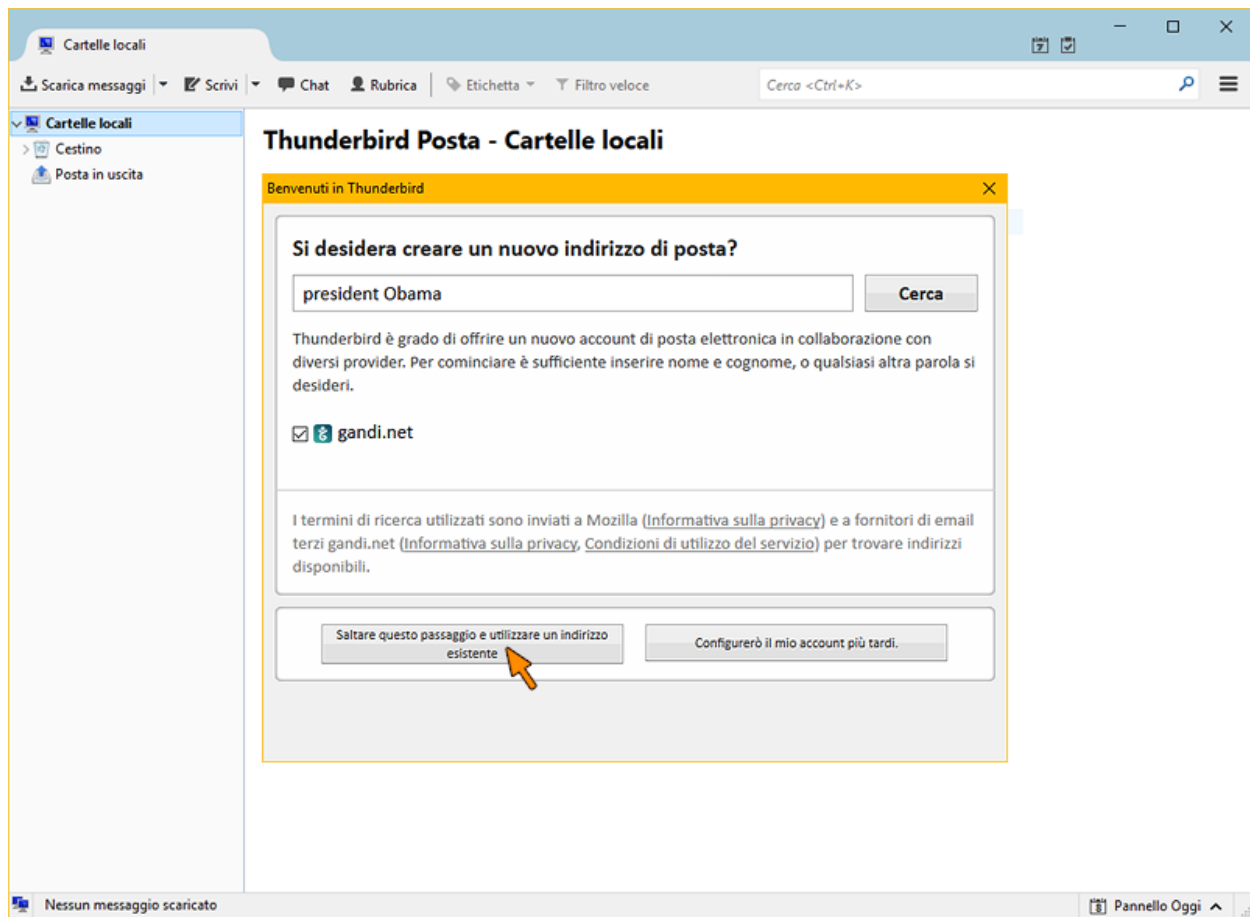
Cartelle locali

Scarica messaggi | Scrivi | Chat | Rubrica | Etichetta | Filtro veloce

Cerca <Ctrl+K>

Cartelle locali
Cestino
Posta in uscita

Thunderbird Posta - Cartelle locali

Benvenuti in Thunderbird

Si desidera creare un nuovo indirizzo di posta?

president Obama

Cerca

Thunderbird è grado di offrire un nuovo account di posta elettronica in collaborazione con diversi provider. Per cominciare è sufficiente inserire nome e cognome, o qualsiasi altra parola si desideri.

gandi.net

I termini di ricerca utilizzati sono inviati a Mozilla (Informativa sulla privacy) e a fornitori di email terzi gandi.net (Informativa sulla privacy, Condizioni di utilizzo del servizio) per trovare indirizzi disponibili.

Saltare questo passaggio e utilizzare un indirizzo esistente

Configurerò il mio account più tardi.

Nessun messaggio scaricato

Pannello Oggi